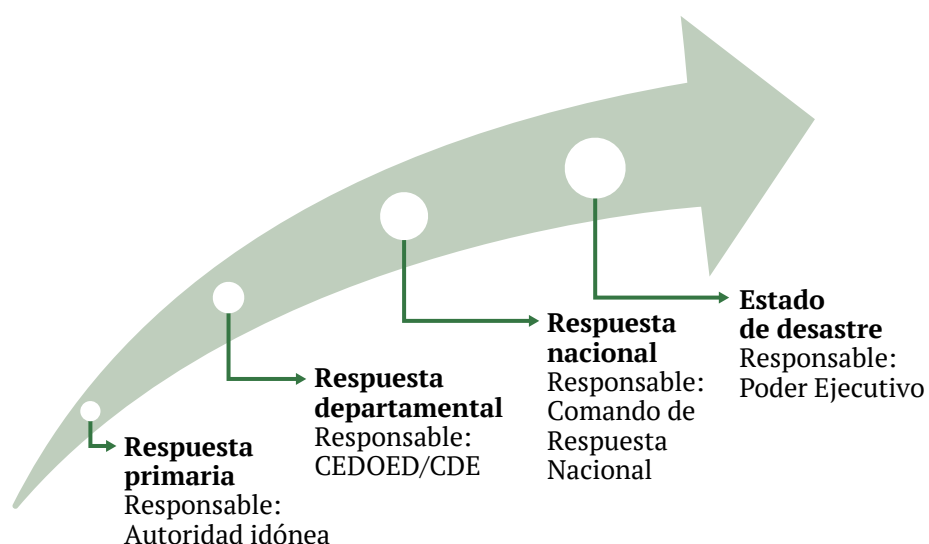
**Respuesta primaria**
Responsable:
Autoridad idónea

**Respuesta departamental**
Responsable:
CEDOED/CDE

**Respuesta nacional**
Responsable:
Comando de Respuesta Nacional

**Estado de desastre**
Responsable:
Poder Ejecutivo